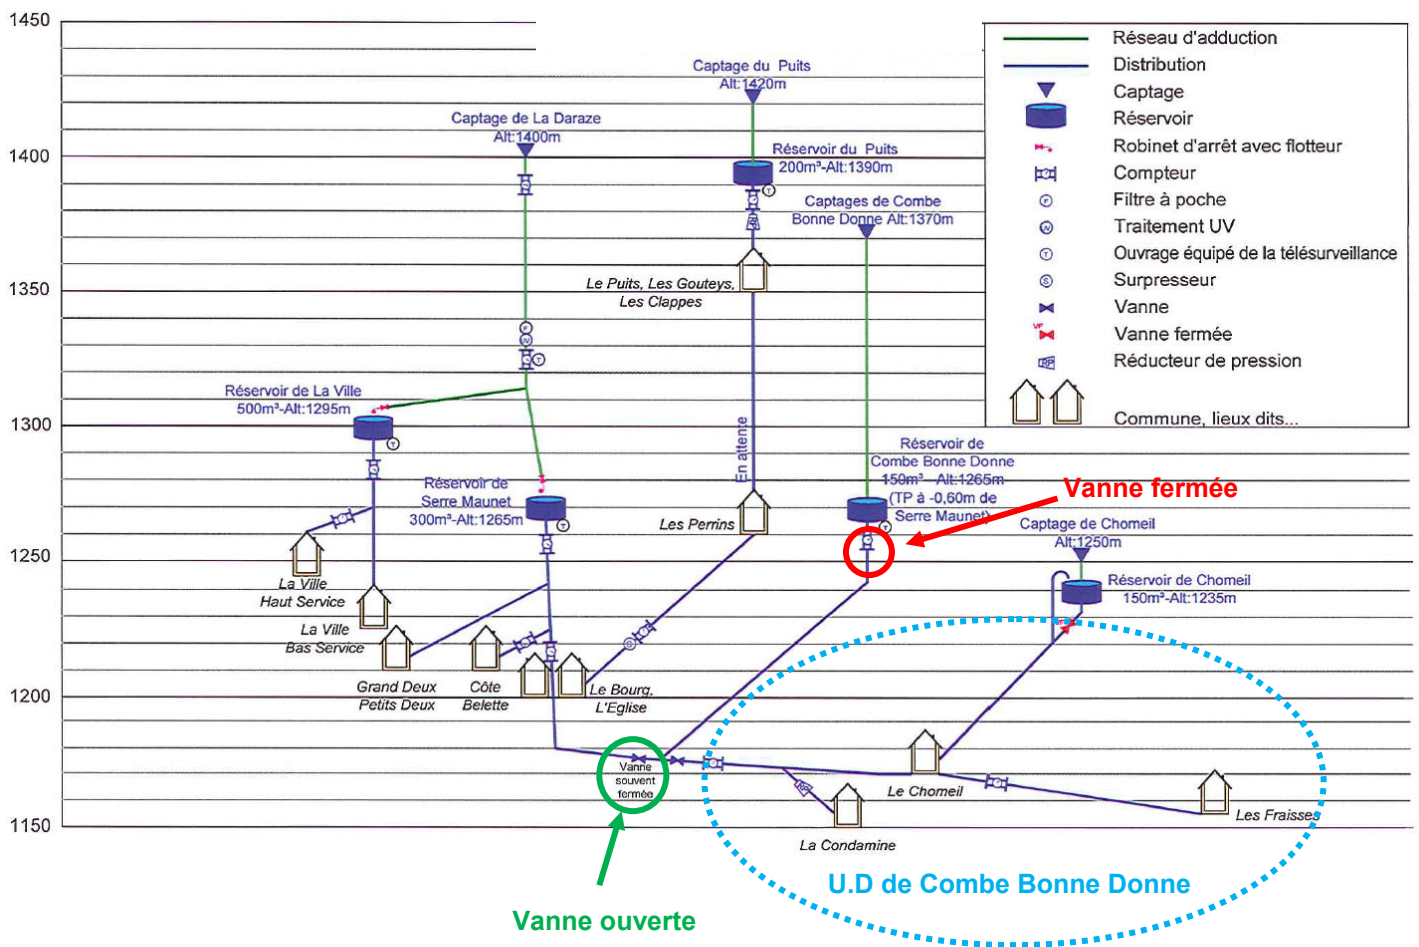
1450
1400
1350
1300
1250
1200
1150

Réseau d'adduction
Distribution
Captage
Réservoir
Robinet d'arrêt avec flotteur
Compteur
Filtre à poche
Traitement UV
Ouvrage équipé de la télésurveillance
Surpresseur
Vanne
Vanne fermée
Réducteur de pression
Commune, lieux dits...

Captage du Puits
Alt:1420m

Captage de La Daraze
Alt:1400m

Réservoir du Puits
200m³-Alt:1390m

Captages de Combe
Bonne Donne Alt:1370m

Le Puits, Les Gouteys,
Les Clappes

Réservoir de La Ville
500m³-Alt:1295m

Réservoir de
Combe Bonne Donne
150m³ - Alt:1265m
(TP à -0,60m de
Serre Maunet)

Vanne fermée

Réservoir de
Serre Maunet
300m³-Alt:1265m

En attente

Les Perrins

Captage de Chomeil
Alt:1250m

Réservoir de Chomeil
150m³-Alt:1235m

La Ville
Haut Service

La Ville
Bas Service

Grand Deux
Petits Deux

Côte
Belette

Le Bourg,
L'Eglise

Vanne
souvent
fermée

Le Chomeil

Les Fraisses

La Condamine

U.D de Combe Bonne Donne

Vanne ouverte